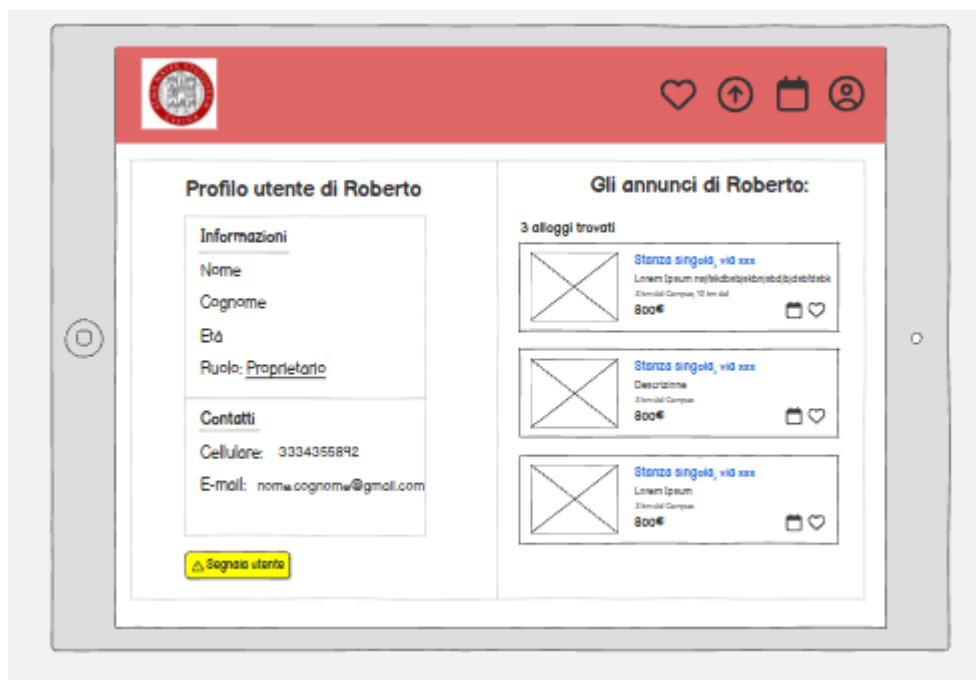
Profilo utente di Roberto

Informazioni

Nome

Cognome

Età

Ruolo: Proprietario

Contatti

Cellulare: 3334355892

E-mail: nome.cognome@gmail.com

⚠ Segnala utente

Gli annunci di Roberto:

3 alloggi trovati

Stanza singola, via xxx

Lorem Ipsum nsjfekdbsbjekbnjebdjbdsbfdebk

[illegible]

800€

Stanza singola, via xxx

Descrizione

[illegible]

800€

Stanza singola, via xxx

Lorem Ipsum

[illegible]

800€